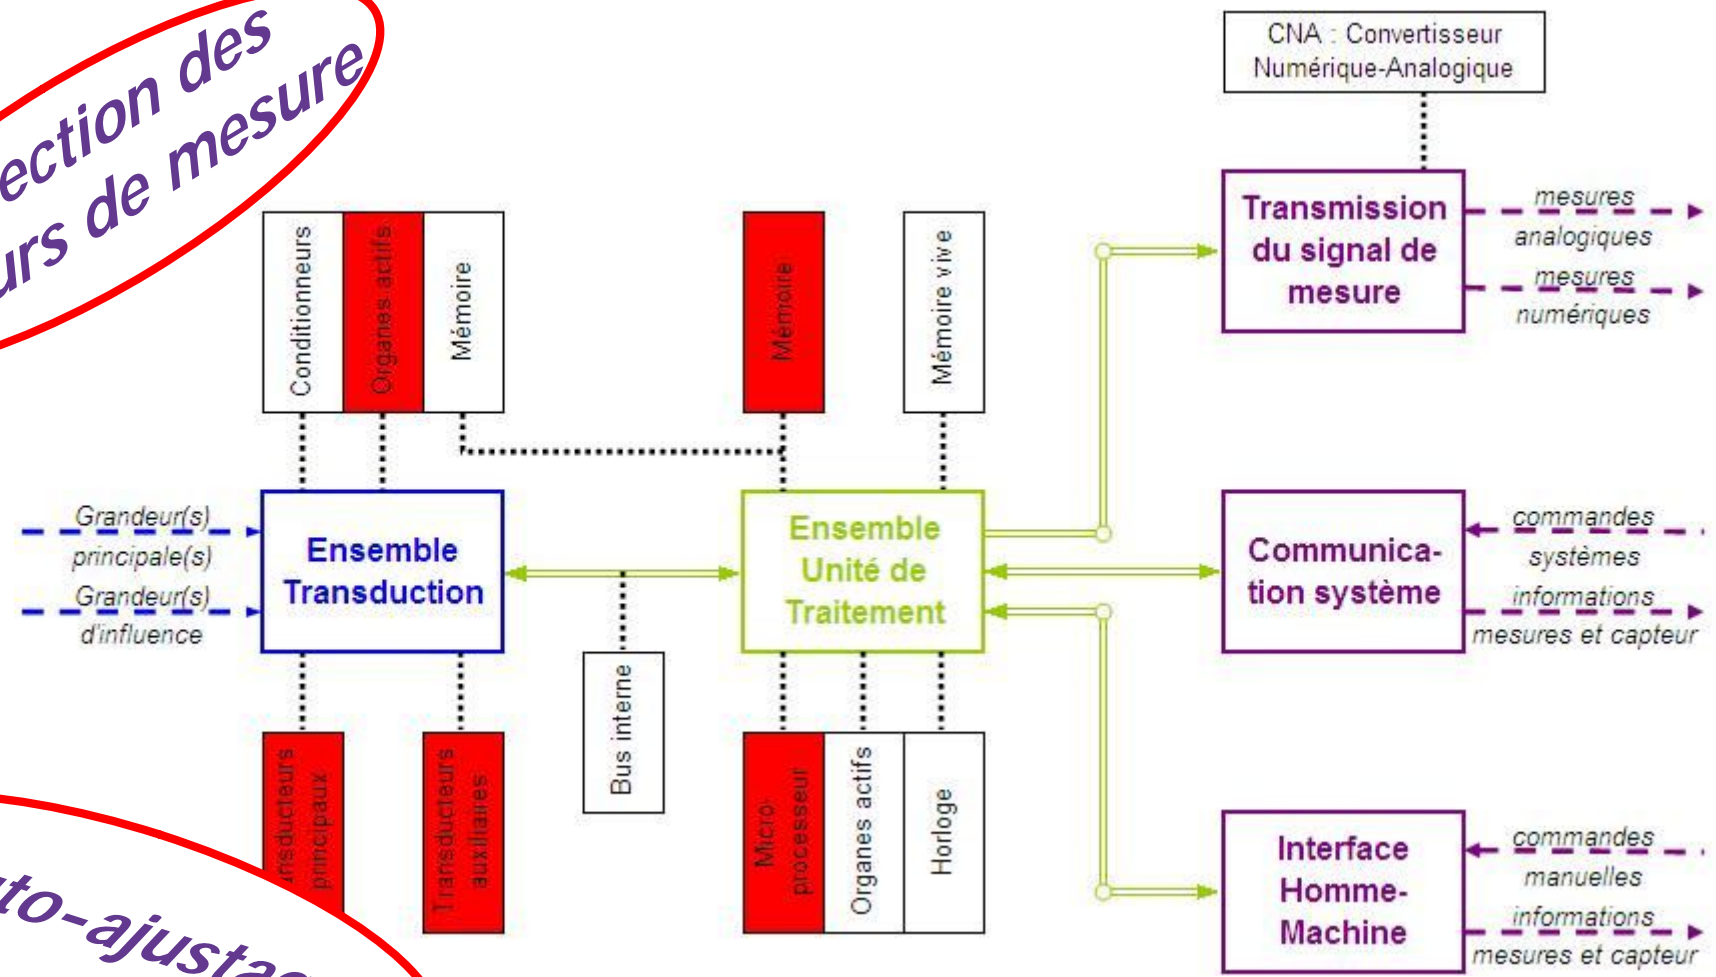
ection des
urs de mesure

CNA : Convertisseur Numérique-Analogique

Conditionneurs

Organes actifs

Mémoire

Mémoire

Mémoire vive

Transmission du signal de mesure

mesures analogiques

mesures numériques

Grandeur(s) principale(s)

Grandeur(s) d'influence

Ensemble Transduction

Ensemble Unité de Traitement

Communication système

commandes systèmes

informations mesures et capteur

Bus interne

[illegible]nsducteurs principaux

Transducteurs auxiliaires

Micro-processeur

Organes actifs

Horloge

Interface Homme-Machine

commandes manuelles

informations mesures et capteur

to-ajusta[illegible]